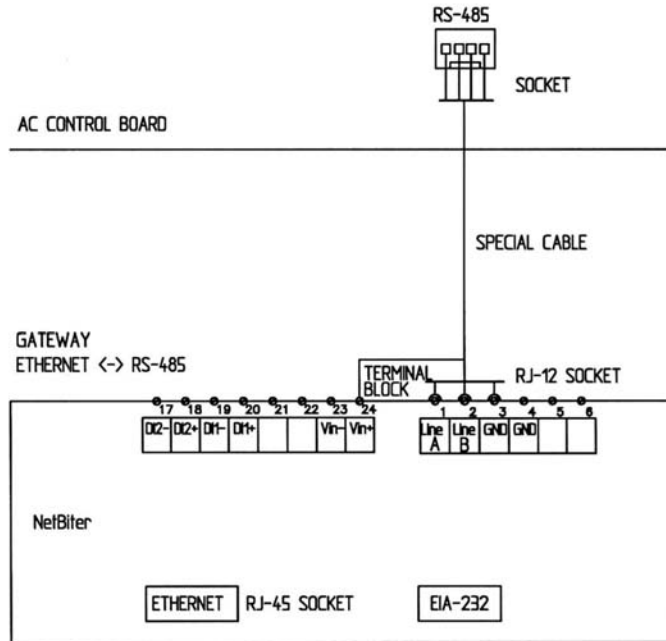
RS-485

SOCKET

AC CONTROL BOARD

SPECIAL CABLE

GATEWAY
ETHERNET <-> RS-485

TERMINAL BLOCK

RJ-12 SOCKET

17 18 19 20 21 22 23 24

DI2- DI2+ DI1- DI1+ Vin- Vin+

1 2 3 4 5 6

Line A Line B GND GND

NetBiter

ETHERNET RJ-45 SOCKET

EIA-232